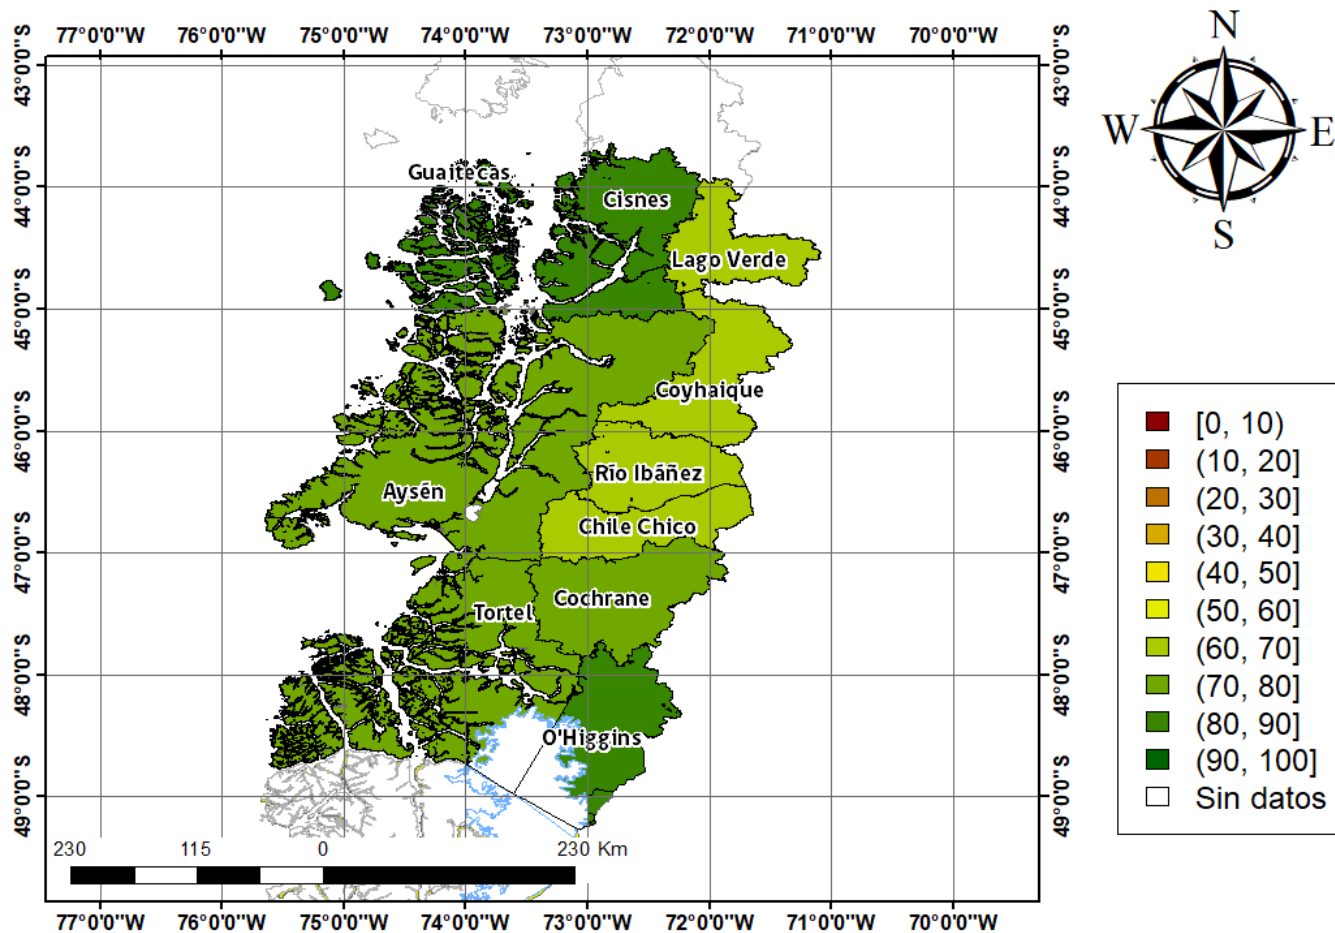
77°0'0"W 76°0'0"W 75°0'0"W 74°0'0"W 73°0'0"W 72°0'0"W 71°0'0"W 70°0'0"W

43°0'0"S 44°0'0"S 45°0'0"S 46°0'0"S 47°0'0"S 48°0'0"S 49°0'0"S

43°0'0"S 44°0'0"S 45°0'0"S 46°0'0"S 47°0'0"S 48°0'0"S 49°0'0"S

N
W E
S

Guaitecas
Cisnes
Lago Verde
Coyhaique
Río Ibáñez
Aysén
Chile Chico
Cochrane
Tortel
O'Higgins

[0, 10)
(10, 20]
(20, 30]
(30, 40]
(40, 50]
(50, 60]
(60, 70]
(70, 80]
(80, 90]
(90, 100]
Sin datos

230 115 0 230 Km

77°0'0"W 76°0'0"W 75°0'0"W 74°0'0"W 73°0'0"W 72°0'0"W 71°0'0"W 70°0'0"W